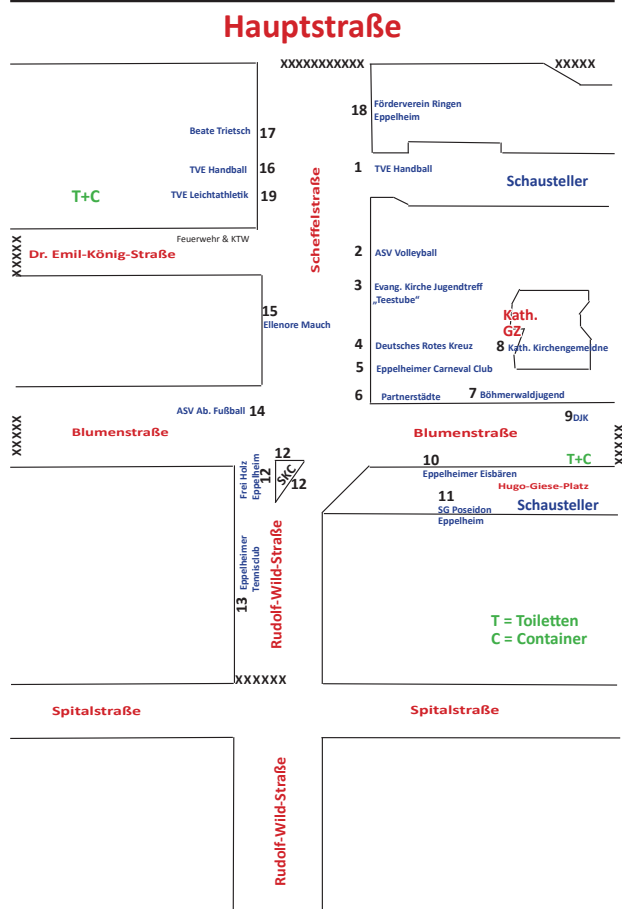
Hauptstraße

XXXXXXXXXX

XXXXX

18 Förderverein Ringen Eppelheim

Beate Trietsch 17

TVE Handball 16

1 TVE Handball

Schausteller

T+C

TVE Leichtathletik 19

Feuerwehr & KTW

XXXXX

Dr. Emil-König-Straße

Scheffelstraße

2 ASV Volleyball

3 Evang. Kirche Jugendtreff „Teestube"

15 Ellenore Mauch

Kath. GZ

4 Deutsches Rotes Kreuz

8 Kath. Kirchengemeidne

5 Eppelheimer Carneval Club

6 Partnerstädte

7 Böhmerwaldjugend

ASV Ab. Fußball 14

9 DJK

XXXXX

Blumenstraße

Blumenstraße

XXXXX

12 Frei Holz Eppelheim

12

SKC

12

10 Eppelheimer Eisbären

T+C

Hugo-Giese-Platz

11 SG Poseidon Eppelheim

Schausteller

13 Eppelheimer Tennisclub

Rudolf-Wild-Straße

T = Toiletten
C = Container

XXXXXX

Spitalstraße

Spitalstraße

Rudolf-Wild-Straße